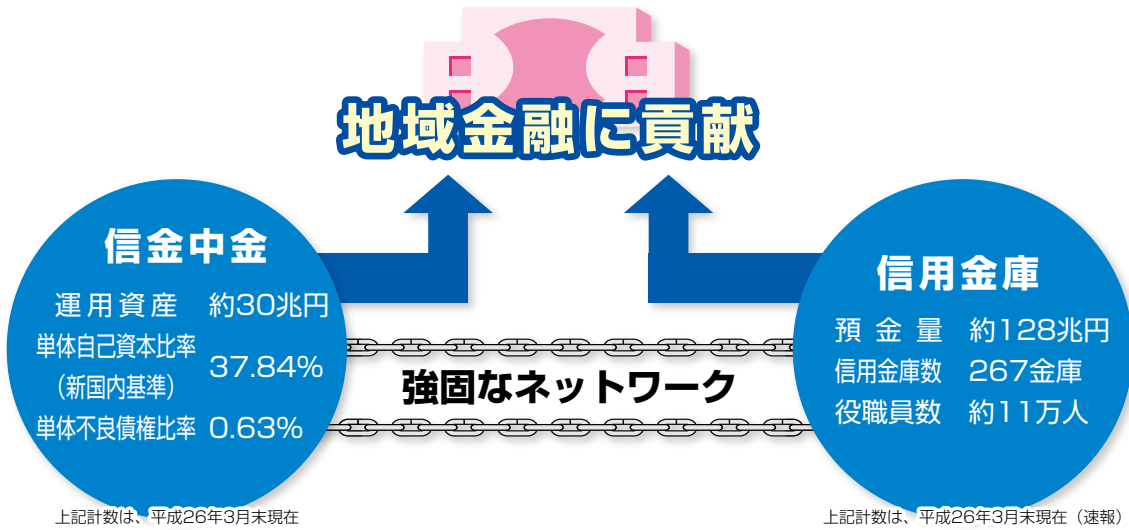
地域金融に貢献

信金中金

運用資産　約30兆円

単体自己資本比率（新国内基準）　37.84%

単体不良債権比率　0.63%

強固なネットワーク

信用金庫

預金量　約128兆円

信用金庫数　267金庫

役職員数　約11万人

上記計数は、平成26年3月末現在

上記計数は、平成26年3月末現在（速報）